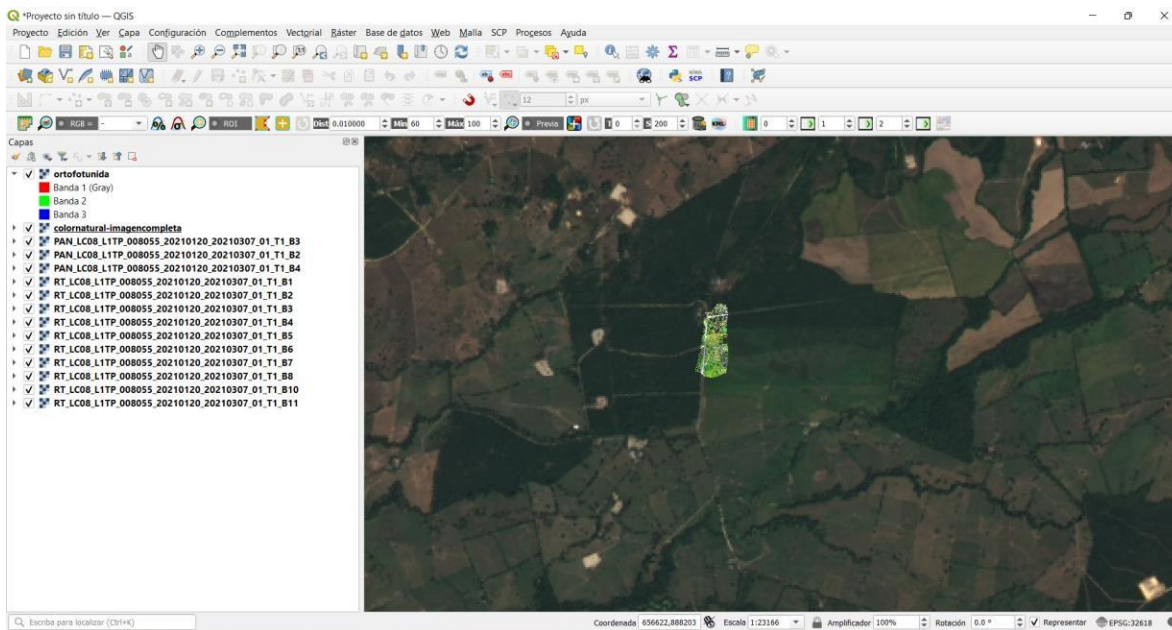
*Proyecto sin título — QGIS

Proyecto Edición Ver Capa Configuración Complementos Vectorial Ráster Base de datos Web Malla SCP Procesos Ayuda

RGB = ROI Dist 0.010000 Min 60 Máx 100 Previa 0 200 0 1 2

Capas

ortofotunida
Banda 1 (Gray)
Banda 2
Banda 3
colornatural-imagencompleta
PAN_LC08_L1TP_008055_20210120_20210307_01_T1_B3
PAN_LC08_L1TP_008055_20210120_20210307_01_T1_B2
PAN_LC08_L1TP_008055_20210120_20210307_01_T1_B4
RT_LC08_L1TP_008055_20210120_20210307_01_T1_B1
RT_LC08_L1TP_008055_20210120_20210307_01_T1_B2
RT_LC08_L1TP_008055_20210120_20210307_01_T1_B3
RT_LC08_L1TP_008055_20210120_20210307_01_T1_B4
RT_LC08_L1TP_008055_20210120_20210307_01_T1_B5
RT_LC08_L1TP_008055_20210120_20210307_01_T1_B6
RT_LC08_L1TP_008055_20210120_20210307_01_T1_B7
RT_LC08_L1TP_008055_20210120_20210307_01_T1_B8
RT_LC08_L1TP_008055_20210120_20210307_01_T1_B10
RT_LC08_L1TP_008055_20210120_20210307_01_T1_B11

Escriba para localizar (Ctrl+K)

Coordenada 656622,888203 Escala 1:23166 Amplificador 100% Rotación 0.0 ° Representar EPSG:32618